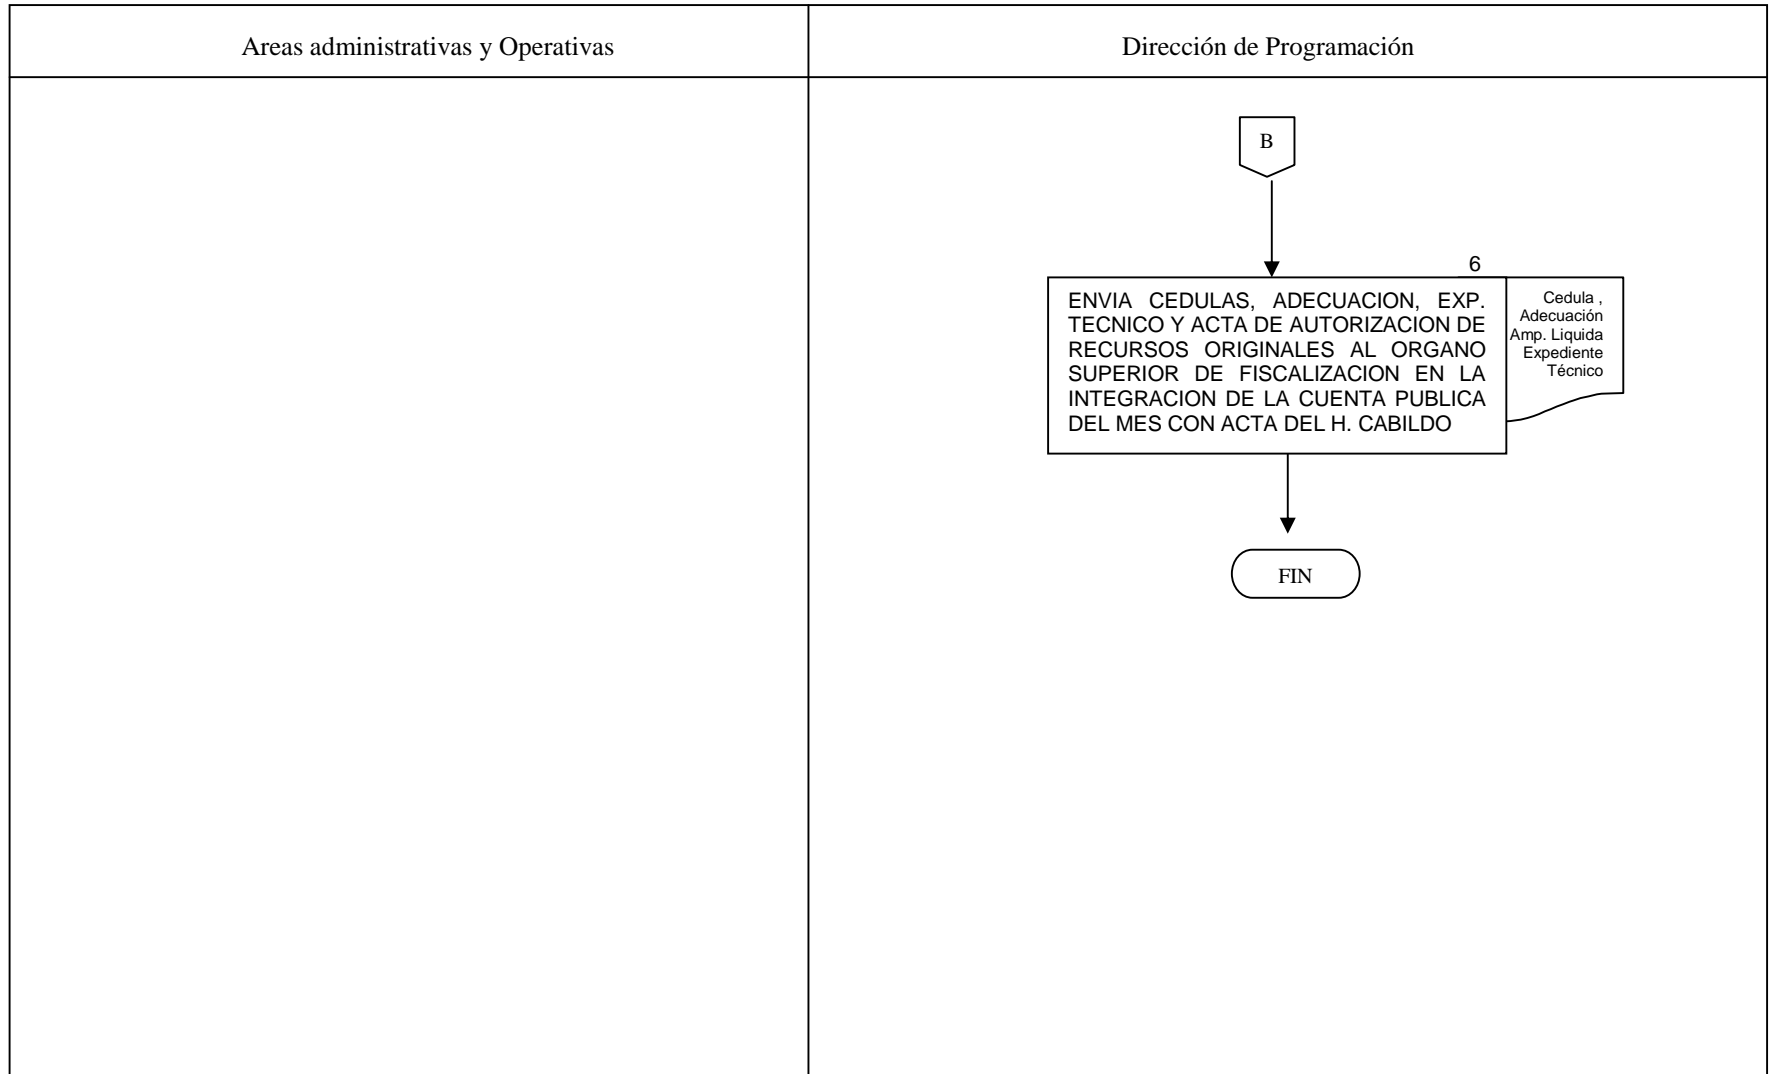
Areas administrativas y Operativas

Dirección de Programación

B

6

ENVIA CEDULAS, ADECUACION, EXP. TECNICO Y ACTA DE AUTORIZACION DE RECURSOS ORIGINALES AL ORGANO SUPERIOR DE FISCALIZACION EN LA INTEGRACION DE LA CUENTA PUBLICA DEL MES CON ACTA DEL H. CABILDO

Cedula , Adecuación Amp. Liquida Expediente Técnico

FIN